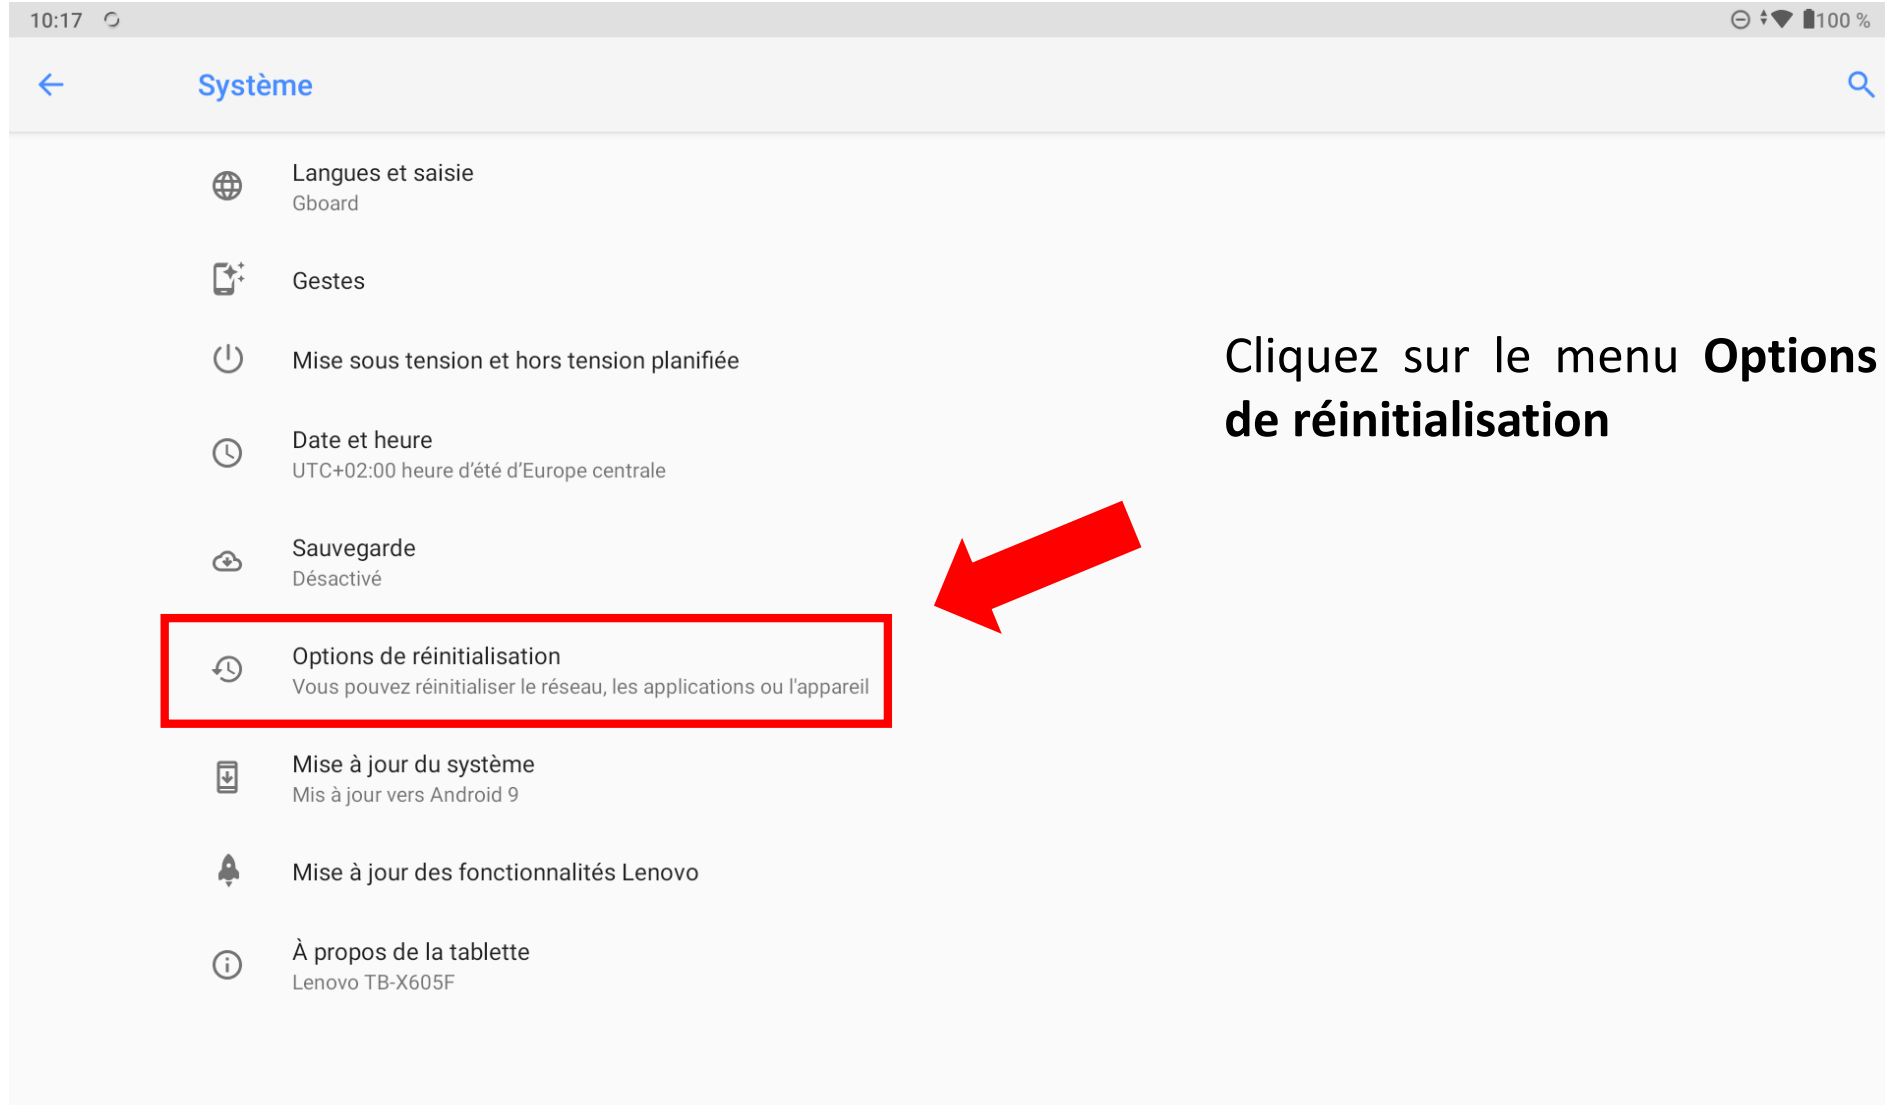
10:17

100 %

Système

Langues et saisie
Gboard

Gestes

Mise sous tension et hors tension planifiée

Date et heure
UTC+02:00 heure d'été d'Europe centrale

Sauvegarde
Désactivé

Options de réinitialisation
Vous pouvez réinitialiser le réseau, les applications ou l'appareil

Mise à jour du système
Mis à jour vers Android 9

Mise à jour des fonctionnalités Lenovo

À propos de la tablette
Lenovo TB-X605F

Cliquez sur le menu **Options de réinitialisation**